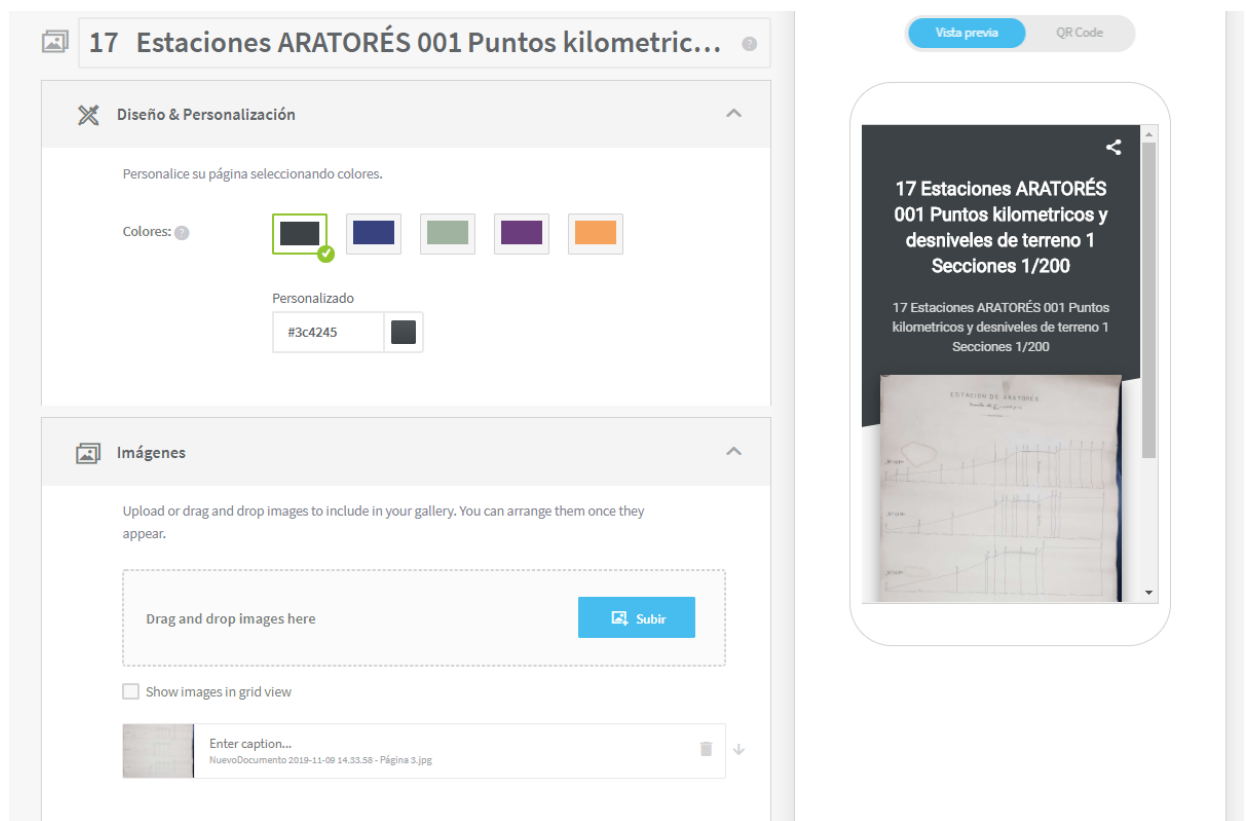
17 Estaciones ARATORÉS 001 Puntos kilometric...

Diseño & Personalización

Personalice su página seleccionando colores.

Colores:

Personalizado

#3c4245

Imágenes

Upload or drag and drop images to include in your gallery. You can arrange them once they appear.

Drag and drop images here

Subir

Show images in grid view

Enter caption...
NuevoDocumento 2019-11-09 14.33.58 - Página 3.jpg

Vista previa

QR Code

17 Estaciones ARATORÉS 001 Puntos kilometricos y desniveles de terreno 1 Secciones 1/200

17 Estaciones ARATORÉS 001 Puntos kilometricos y desniveles de terreno 1 Secciones 1/200

ESTACION DE ARATORES